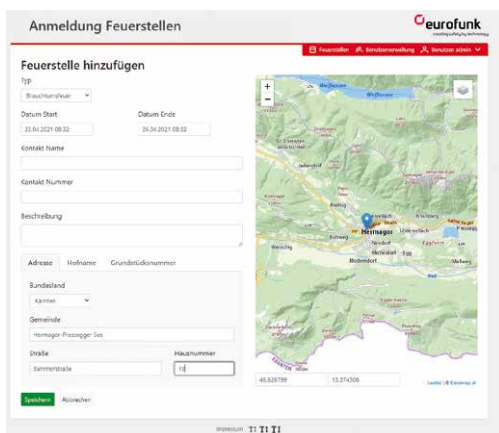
Anmeldung Feuerstellen

eurofunk
creating safety by technology

Feuerstellen | Benutzerverwaltung | Benutzer admin

Feuerstelle hinzufügen

Typ
Brauchtumsfeuer

Datum Start
22.04.2021 08:32

Datum Ende
25.04.2021 08:32

Kontakt Name

Kontakt Nummer

Beschreibung

Adresse | Hofname | Grundstücksnummer

Bundesland
Kärnten

Gemeinde
Hermagor-Pressegger See

Straße
Sammerstraße

Hausnummer
15

Speichern | Abbrechen

Hermagor

46.626799 | 13.374306

Leaflet | © Basemap.at

Impressum